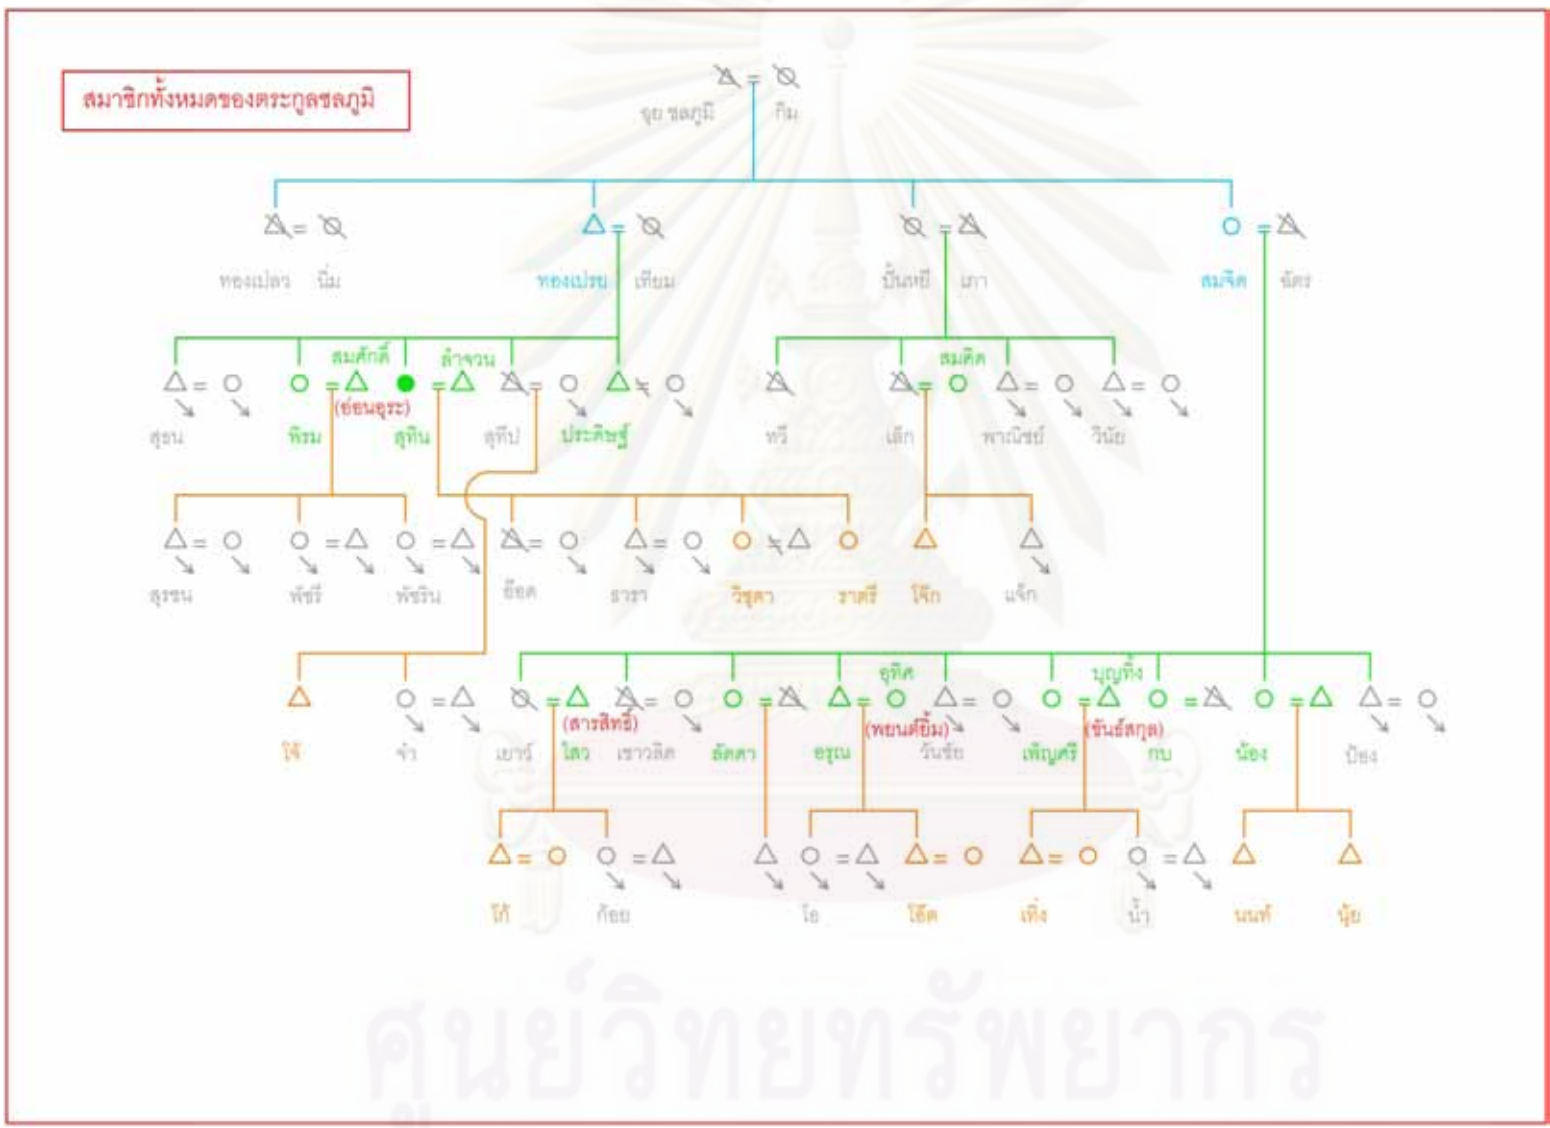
สมาชิกทั้งหมดของตระกูลชลภูมิ

จุย ชลภูมิ กิม

ทองเปลว นิ่ม ทองเปรม เทียม ปั้นหยี เกา สมจิต ฉัตร

สมศักดิ์ ลำจวน สมคิด

สุธน พิรม (อ่อนอุระ) สุทิน สุทีป ประดิษฐ์ ทวี เล็ก พาณิชย์ วินัย

สุธรน พัชรี พัชริน อ๊อด ธารา วิฐดา ราตรี โจ๊ก แจ็ก

อุทิศ บุญทิ้ง

โจ้ จ๋า เยาว์ (สารสิทธิ์) ไสว เยาวลักษ์ ลัดดา อรุณ (พยนต์ยิ้ม) วันชัย เพ็ญศรี (ขันธ์สกุล) กบ น้อง ป้อง

โก้ ก้อย โอ โอ๊ต เทิ่ง น้ำ นนท์ นุ้ย

ศูนย์วิทยทรัพยากร